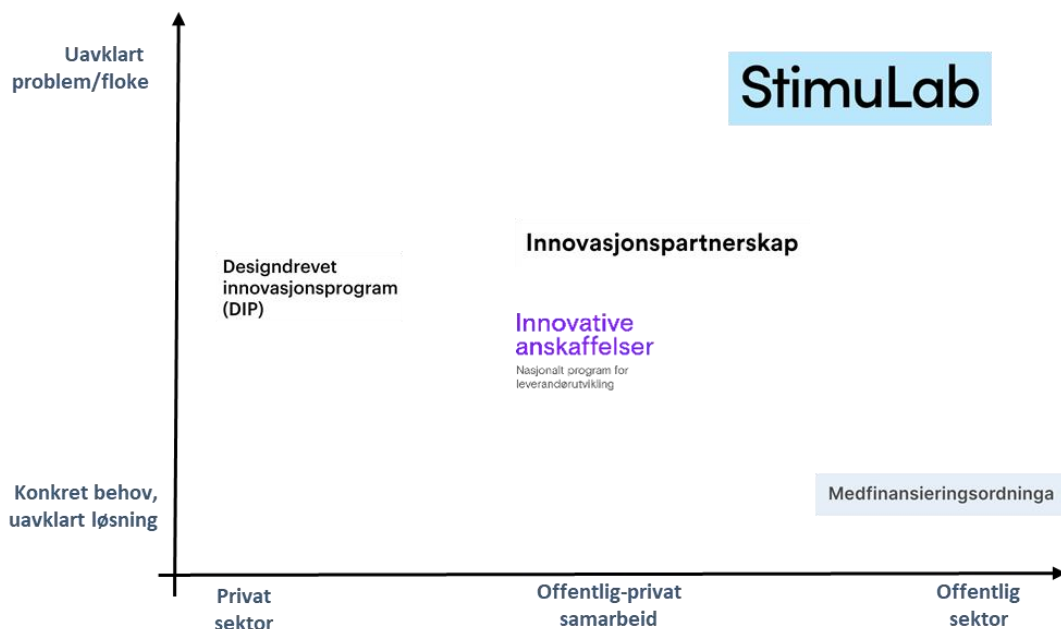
Uavklart problem/floke

StimuLab

Innovasjonspartnerskap

Designdrevet innovasjonsprogram (DIP)

Innovative anskaffelser
Nasjonalt program for leverandørutvikling

Konkret behov, uavklart løsning

Medfinansieringsordninga

Privat sektor

Offentlig-privat samarbeid

Offentlig sektor